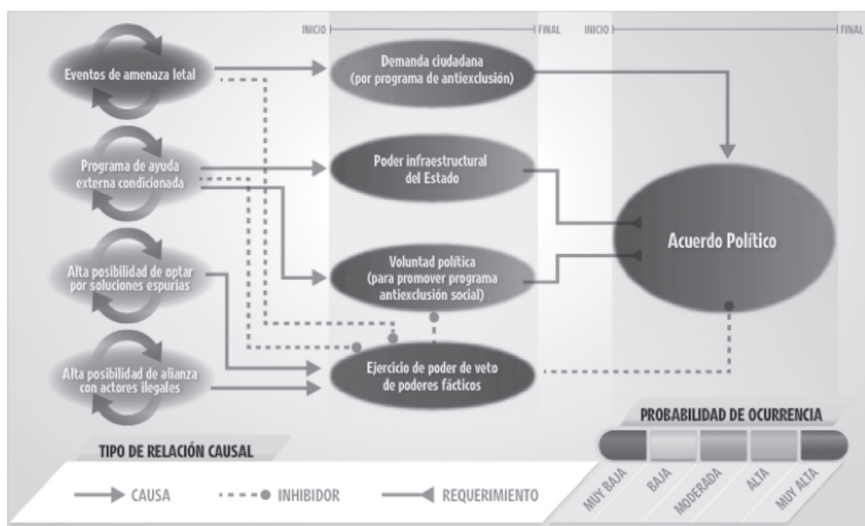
INICIO FINAL INICIO FINAL

Eventos de amenaza letal

Demanda ciudadana (por programa de antiexclusión)

Programa de ayuda externa condicionada

Poder infraestructural del Estado

Acuerdo Político

Alta posibilidad de optar por soluciones espurias

Voluntad política (para promover programa antiexclusión social)

Alta posibilidad de alianza con actores ilegales

Ejercicio de poder de veto de poderes fácticos

PROBABILIDAD DE OCURRENCIA

TIPO DE RELACIÓN CAUSAL

CAUSA INHIBIDOR REQUERIMIENTO

MUY BAJA BAJA MODERADA ALTA MUY ALTA